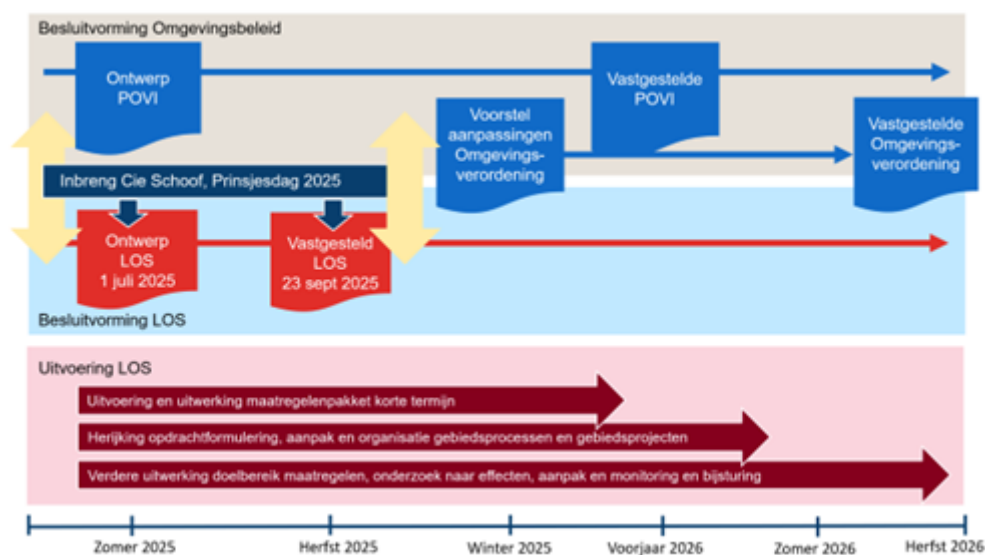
Besluitvorming Omgevingsbeleid

Ontwerp POVI

Vastgestelde POVI

Voorstel aanpassingen Omgevingsverordening

Vastgestelde Omgevingsverordening

Inbreng Cie Schoof, Prinsjesdag 2025

Ontwerp LOS 1 juli 2025

Vastgesteld LOS 23 sept 2025

Besluitvorming LOS

Uitvoering LOS

Uitvoering en uitwerking maatregelenpakket korte termijn

Herijking opdrachtformulering, aanpak en organisatie gebiedsprocessen en gebiedsprojecten

Verdere uitwerking doelbereik maatregelen, onderzoek naar effecten, aanpak en monitoring en bijsturing

Zomer 2025

Herfst 2025

Winter 2025

Voorjaar 2026

Zomer 2026

Herfst 2026